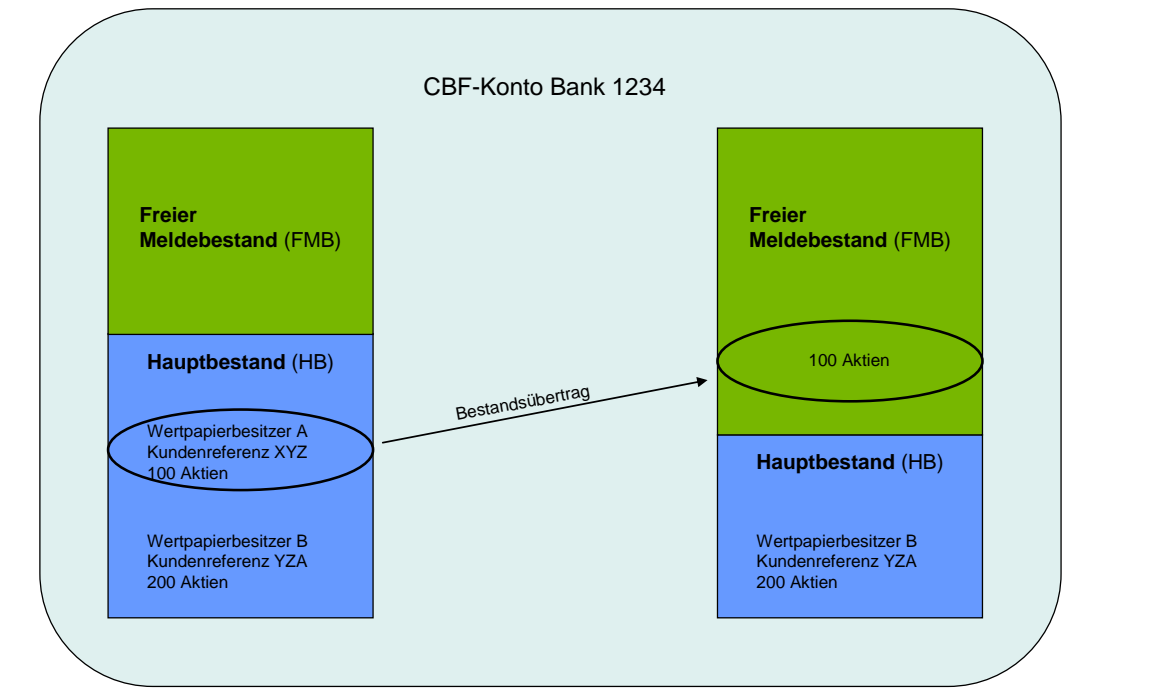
CBF-Konto Bank 1234

Freier Meldebestand (FMB)

Hauptbestand (HB)

Wertpapierbesitzer A
Kundenreferenz XYZ
100 Aktien

Wertpapierbesitzer B
Kundenreferenz YZA
200 Aktien

Bestandsübertrag

Freier Meldebestand (FMB)

100 Aktien

Hauptbestand (HB)

Wertpapierbesitzer B
Kundenreferenz YZA
200 Aktien